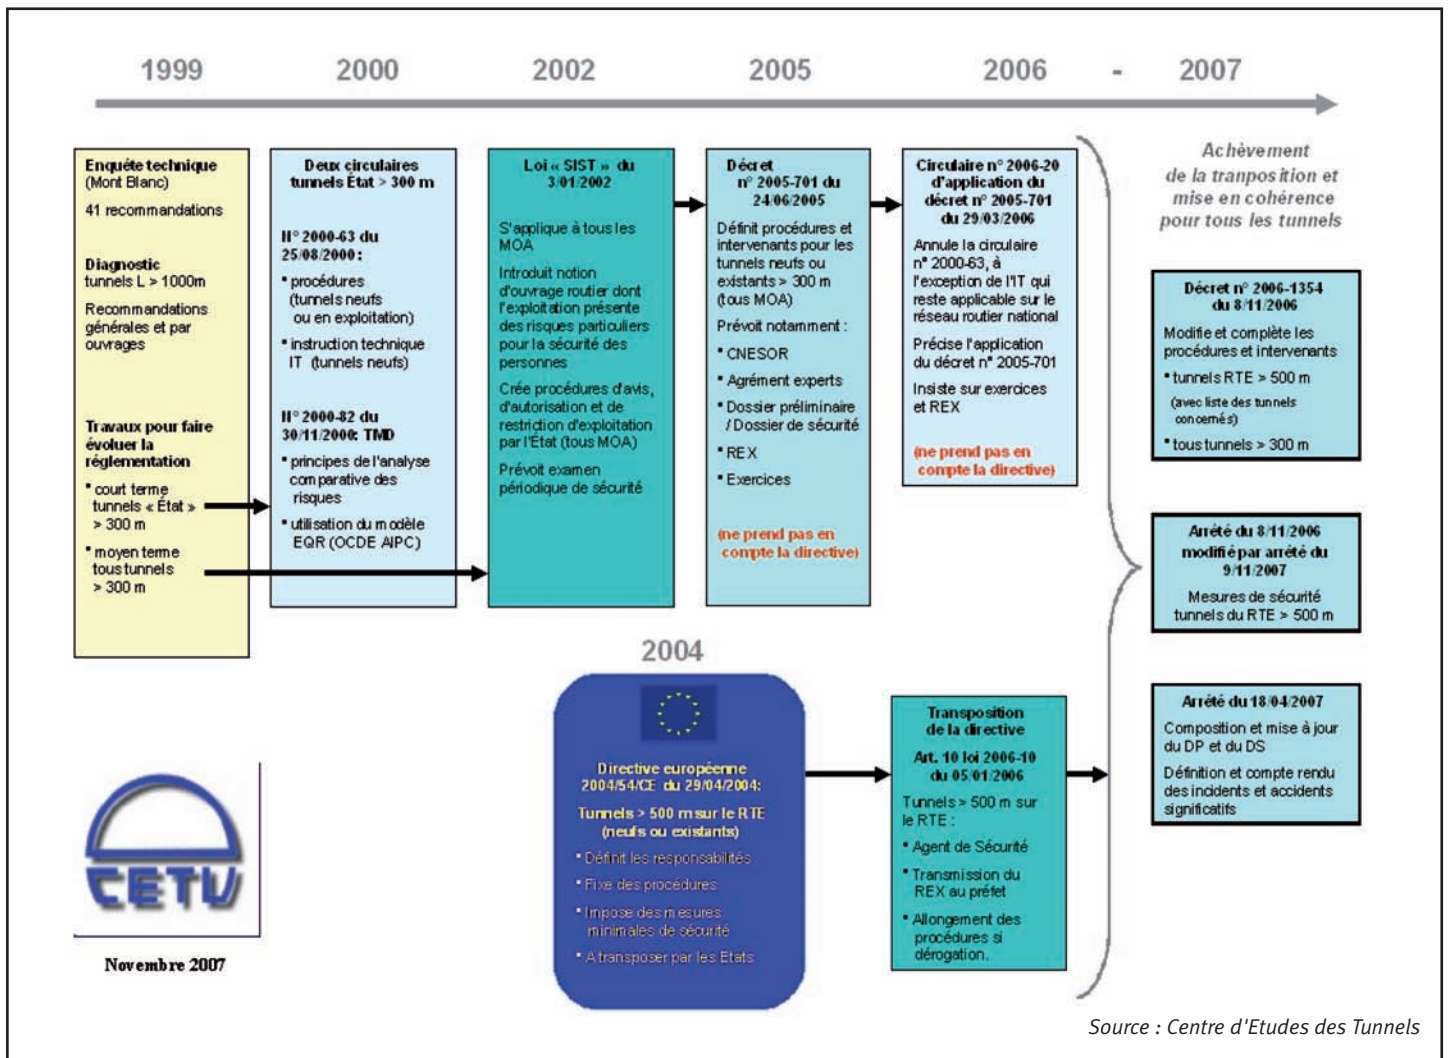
1999 2000 2002 2005 2006 - 2007

Enquête technique (Mont Blanc)

41 recommandations

Diagnostic tunnels L > 1000m

Recommandations générales et par ouvrages

Travaux pour faire évoluer la réglementation

• court terme tunnels « État » > 300 m

• moyen terme tous tunnels > 300 m

Deux circulaires tunnels État > 300 m

N° 2000-63 du 25/08/2000 :

• procédures (tunnels neufs ou en exploitation)

• instruction technique IT (tunnels neufs)

N° 2000-82 du 30/11/2000: TMD

• principes de l'analyse comparative des risques

• utilisation du modèle EQR (OCDE AIPC)

Loi « SIST » du 3/01/2002

S'applique à tous les MOA

Introduit notion d'ouvrage routier dont l'exploitation présente des risques particuliers pour la sécurité des personnes

Crée procédures d'avis, d'autorisation et de restriction d'exploitation par l'État (tous MOA)

Prévoit examen périodique de sécurité

Décret n° 2005-701 du 24/06/2005

Définit procédures et intervenants pour les tunnels neufs ou existants > 300 m (tous MOA)

Prévoit notamment :

• CNESOR

• Agrément experts

• Dossier préliminaire / Dossier de sécurité

• REX

• Exercices

(ne prend pas en compte la directive)

Circulaire n° 2006-20 d'application du décret n° 2005-701 du 29/03/2006

Annule la circulaire n° 2000-63, à l'exception de l'IT qui reste applicable sur le réseau routier national

Précise l'application du décret n° 2005-701

Insiste sur exercices et REX

(ne prend pas en compte la directive)

Achèvement de la tranposition et mise en cohérence pour tous les tunnels

Décret n° 2006-1354 du 8/11/2006

Modifie et complète les procédures et intervenants

• tunnels RTE > 500 m (avec liste des tunnels concernés)

• tous tunnels > 300 m

Arrêté du 8/11/2006 modifié par arrêté du 9/11/2007

Mesures de sécurité tunnels du RTE > 500 m

Arrêté du 18/04/2007

Composition et mise à jour du DP et du DS

Définition et compte rendu des incidents et accidents significatifs

2004

Directive européenne 2004/54/CE du 29/04/2004:

Tunnels > 500 m sur le RTE (neufs ou existants)

• Définit les responsabilités

• Fixe des procédures

• Impose des mesures minimales de sécurité

• A transposer par les Etats

Transposition de la directive

Art. 10 loi 2006-10 du 05/01/2006

Tunnels > 500 m sur le RTE :

• Agent de Sécurité

• Transmission du REX au préfet

• Allongement des procédures si dérogation.

CETU

Novembre 2007

Source : Centre d'Etudes des Tunnels